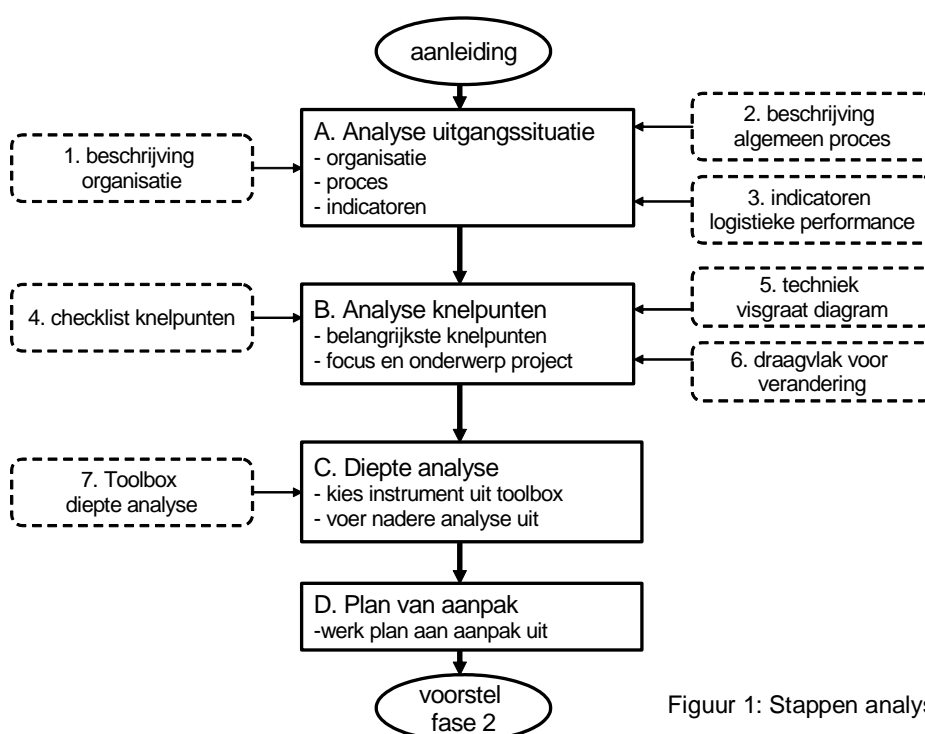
aanleiding

1. beschrijving organisatie

A. Analyse uitgangssituatie
- organisatie
- proces
- indicatoren

2. beschrijving algemeen proces

3. indicatoren logistieke performance

4. checklist knelpunten

B. Analyse knelpunten
- belangrijkste knelpunten
- focus en onderwerp project

5. techniek visgraat diagram

6. draagvlak voor verandering

7. Toolbox diepte analyse

C. Diepte analyse
- kies instrument uit toolbox
- voer nadere analyse uit

D. Plan van aanpak
-werk plan aan aanpak uit

voorstel fase 2

Figuur 1: Stappen analy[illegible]